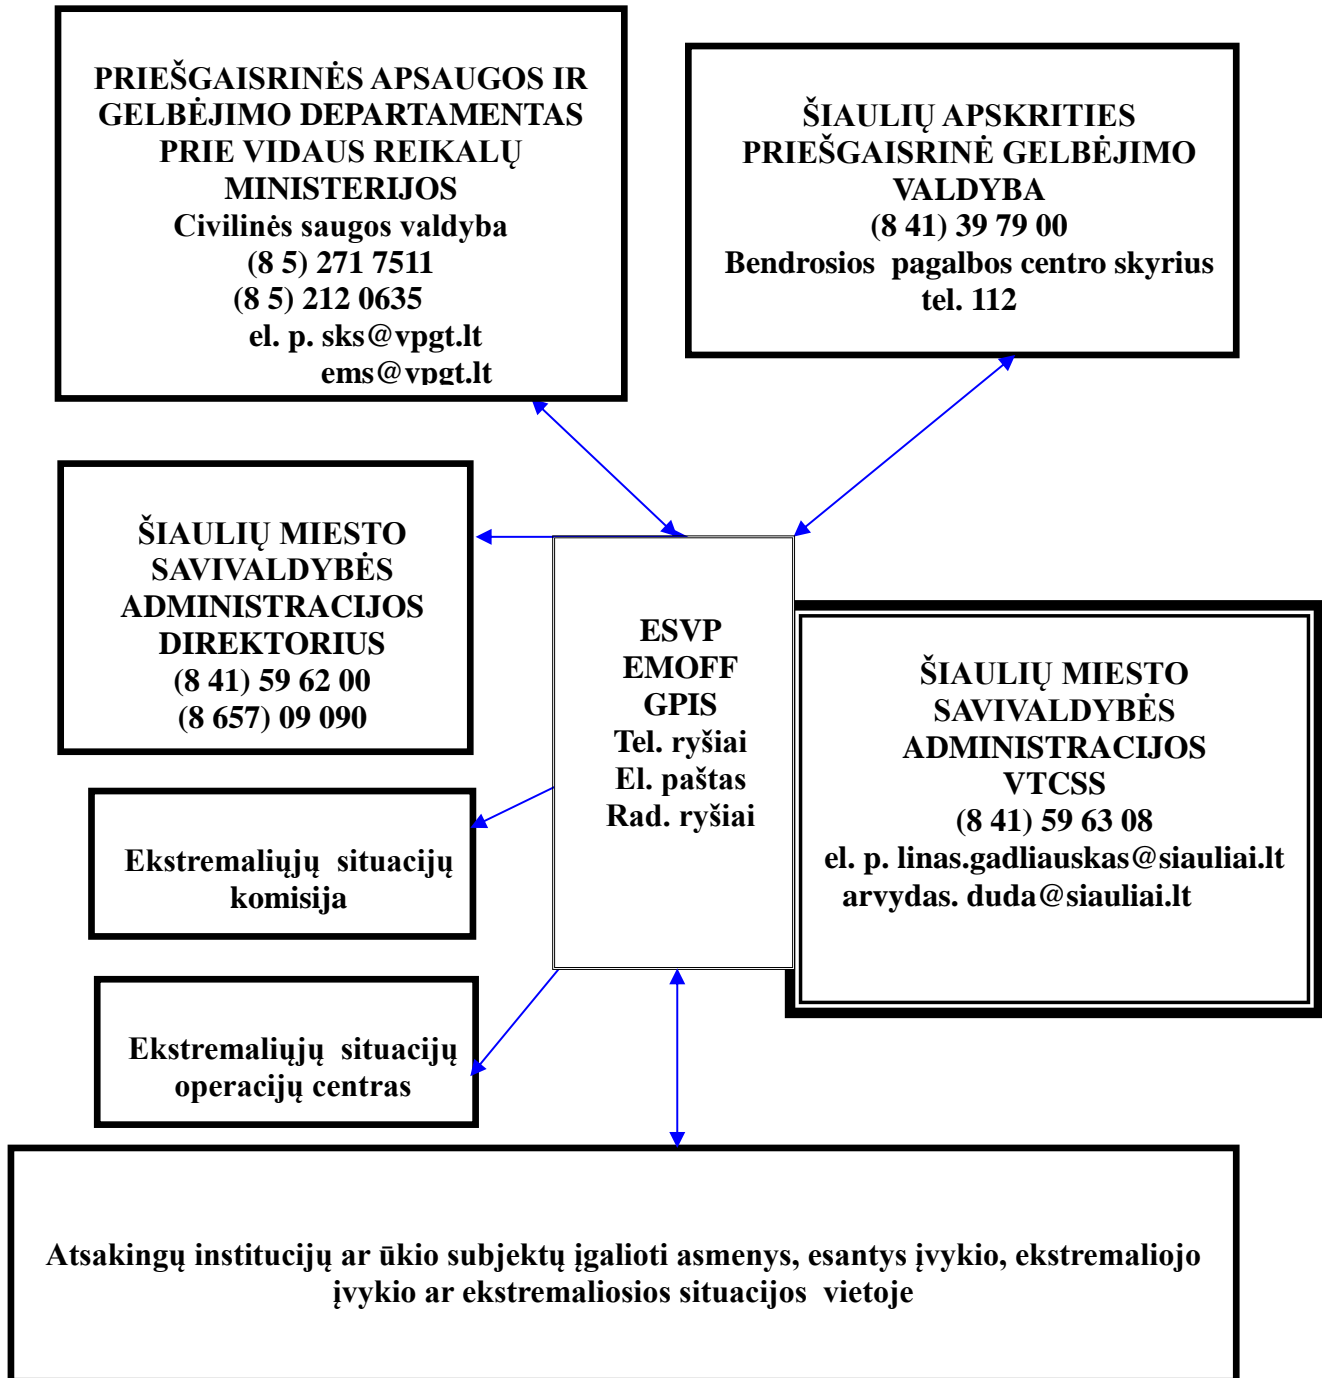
PRIEŠGAISRINĖS APSAUGOS IR GELBĖJIMO DEPARTAMENTAS PRIE VIDAUS REIKALŲ MINISTERIJOS
Civilinės saugos valdyba
(8 5) 271 7511
(8 5) 212 0635
el. p. sks@vpgt.lt
ems@vpgt.lt

ŠIAULIŲ APSKRITIES PRIEŠGAISRINĖ GELBĖJIMO VALDYBA
(8 41) 39 79 00
Bendrosios pagalbos centro skyrius
tel. 112

ŠIAULIŲ MIESTO SAVIVALDYBĖS ADMINISTRACIJOS DIREKTORIUS
(8 41) 59 62 00
(8 657) 09 090

ESVP
EMOFF
GPIS
Tel. ryšiai
El. paštas
Rad. ryšiai

ŠIAULIŲ MIESTO SAVIVALDYBĖS ADMINISTRACIJOS VTCSS
(8 41) 59 63 08
el. p. linas.gadliauskas@siauliai.lt
arvydas. duda@siauliai.lt

Ekstremaliųjų situacijų komisija

Ekstremaliųjų situacijų operacijų centras

Atsakingų institucijų ar ūkio subjektų įgalioti asmenys, esantys įvykio, ekstremaliojo įvykio ar ekstremaliosios situacijos vietoje